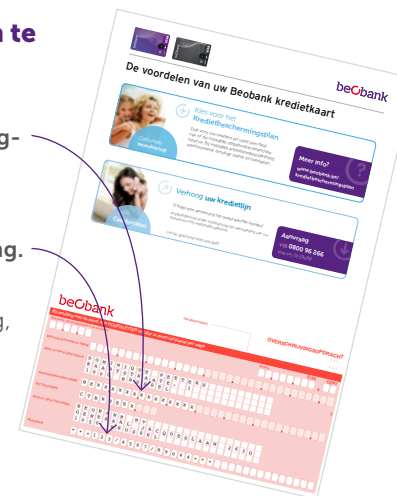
n te

g-

ng.

g,

De voordelen van uw Beobank kredietkaart

beobank

Kies voor het Kredietbeschermingsplan

Meer info?

www.beobank.be/kredietbeschermingsplan

Verhoog uw kredietlijn

Aanvraag

0800 96 266

beobank

OVERSCHRIJVINGSOPDRACHT